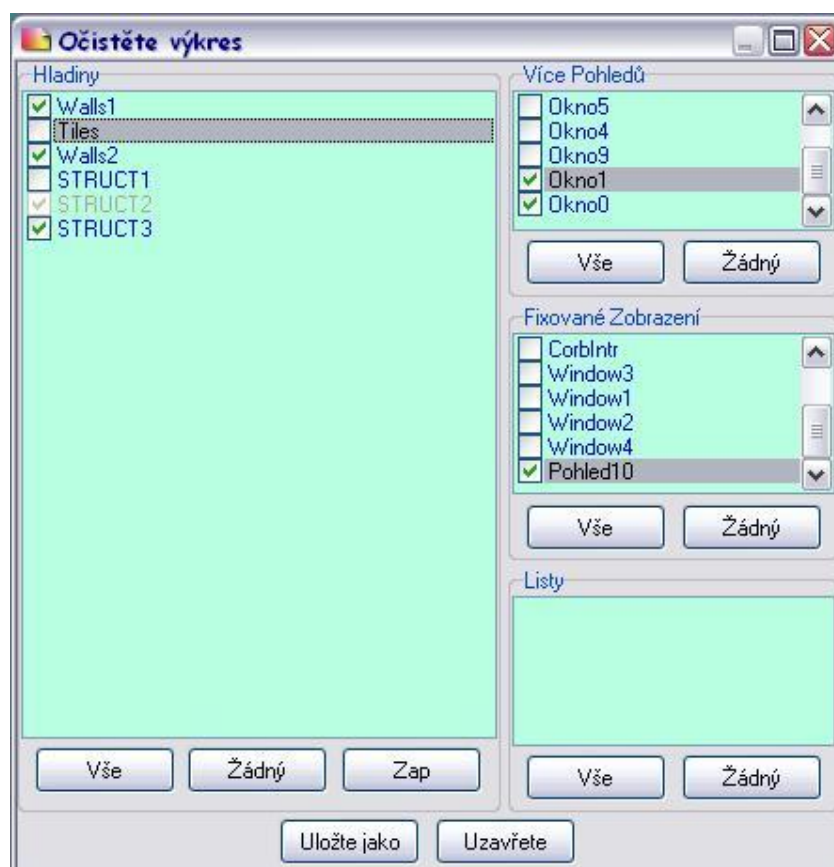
Očistěte výkres

Hladiny
Walls1
Tiles
Walls2
STRUCT1
STRUCT2
STRUCT3

Vše
Žádný
Zap

Více Pohledů
Okno5
Okno4
Okno9
Okno1
Okno0

Vše
Žádný

Fixované Zobrazení
CorbIntr
Window3
Window1
Window2
Window4
Pohled10

Vše
Žádný

Listy

Vše
Žádný

Uložte jako
Uzavřete